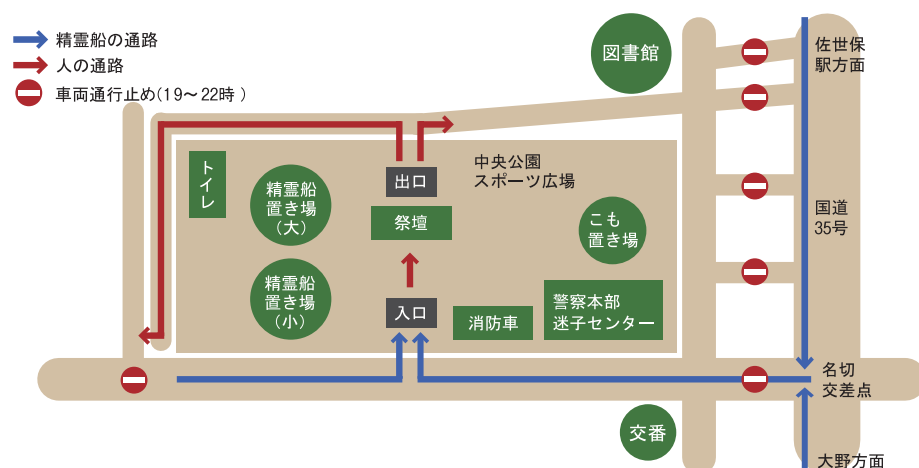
精霊船の通路
人の通路
車両通行止め(19～22時)

図書館
佐世保駅方面
出口
中央公園スポーツ広場
トイレ
精霊船置き場(大)
祭壇
こも置き場
国道35号
精霊船置き場(小)
入口
消防車
警察本部迷子センター
名切交差点
交番
大野方面